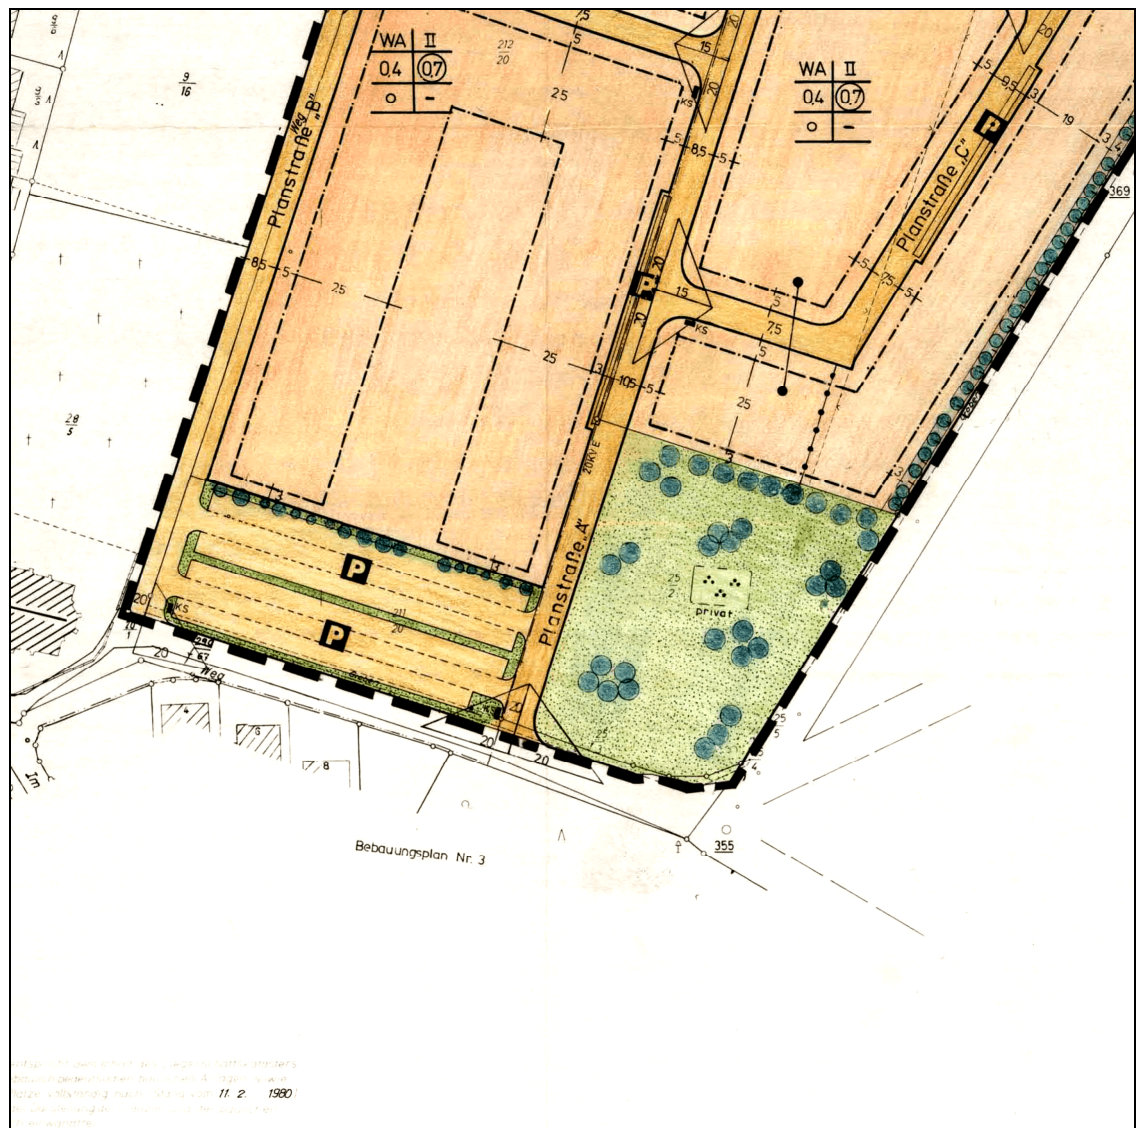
WA II
0,4 0,7
o -

212
20

9
16

25

15
20

KS

5
8,5
5

WA II
0,4 0,7
o -

5
9,5
3

P

19
3

369

Planstraße „B"
Weg

8,5
5
25

25

3
10,5
5

20
P
15
20
KS

5
7,5
5

Planstraße „C"
5
7,5
5

25

28
5

20KV E
Planstraße „A"

3

P
P

211
20

20
KS
10
2,5
6,7
20
Weg

25
2
privat

21
20
20

25

25
5
4

4
6
8

Im

355

Bebauungsplan Nr. 3

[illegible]
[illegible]
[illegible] 11. 2. 1980
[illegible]
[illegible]